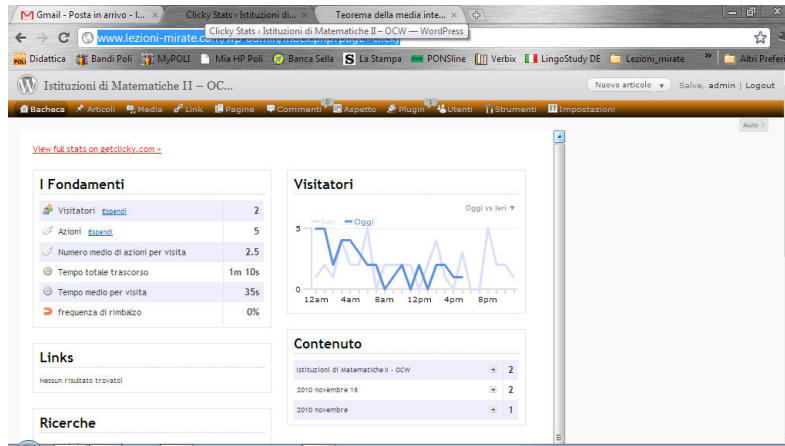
Gmail - Posta in arrivo - l... ×
Clicky Stats ‹ Istituzioni di... ×
Teorema della media inte... ×

www.lezioni-mirate.com/wp-admin/index.php?page=clicky
Clicky Stats ‹ Istituzioni di Matematiche II – OCW — WordPress

Didattica | Bandi Poli | MyPOLI | Mia HP Poli | Banca Sella | La Stampa | PONSline | Verbix | LingoStudy DE | Lezioni_mirate | » | Altri Preferiti

Istituzioni di Matematiche II – OC...
Nuovo articolo ▾ | Salve, admin | Logout

Bacheca | Articoli | Media | Link | Pagine | Commenti 0 | Aspetto | Plugin 1 | Utenti | Strumenti | Impostazioni

Aiuto ▾

View full stats on getclicky.com »

I Fondamenti

| | |
|---|---|
| Visitatori Espandi | 2 |
| Azioni Espandi | 5 |
| Numero medio di azioni per visita | 2.5 |
| Tempo totale trascorso | 1m 10s |
| Tempo medio per visita | 35s |
| frequenza di rimbalzo | 0% |

Links

Nessun risultato trovato!

Ricerche

Visitatori

Oggi vs Ieri ▾

Ieri Oggi

5
0
12am 4am 8am 12pm 4pm 8pm

Contenuto

| | |
|---|---|
| Istituzioni di Matematiche II - OCW | 2 |
| 2010 novembre 18 | 2 |
| 2010 novembre | 1 |